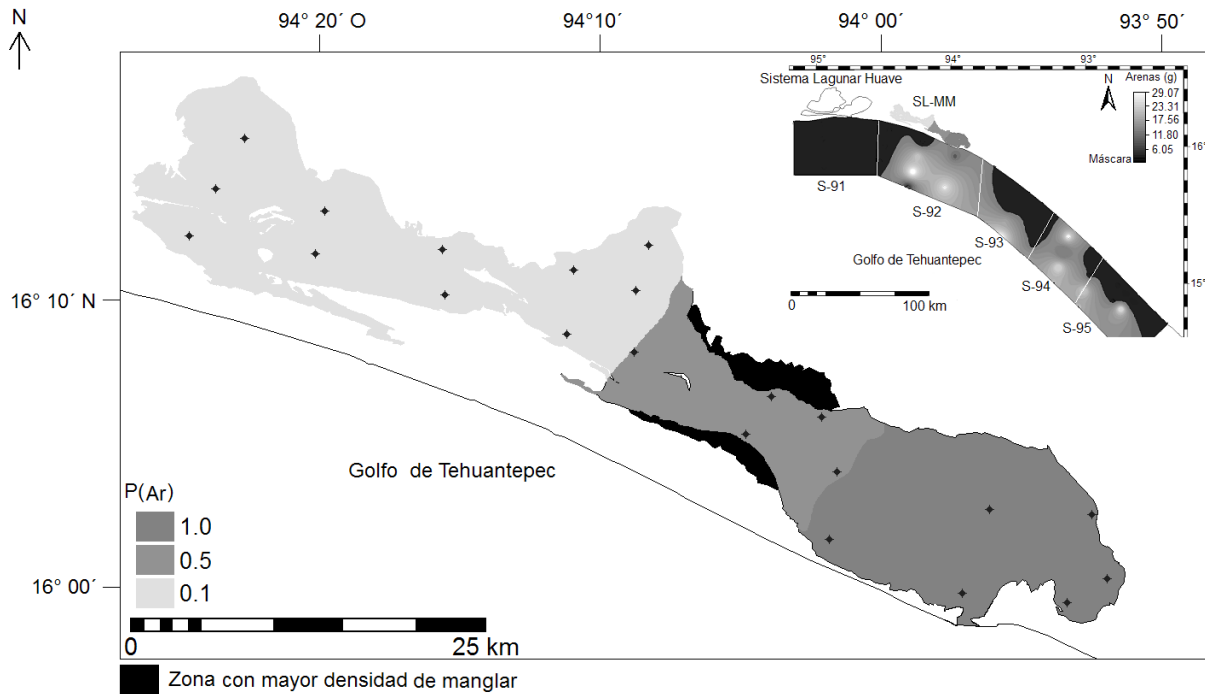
N

94° 20´ O
94°10´
94° 00´
93° 50´

95°
94°
93°
Sistema Lagunar Huave
SL-MM
N
Arenas (g)
29.07
23.31
17.56
11.80
6.05
Máscara
16°
S-91
S-92
S-93
Golfo de Tehuantepec
S-94
15°
S-95
0
100 km

16° 10´ N
16° 00´

Golfo de Tehuantepec

P(Ar)
1.0
0.5
0.1

0
25 km

Zona con mayor densidad de manglar